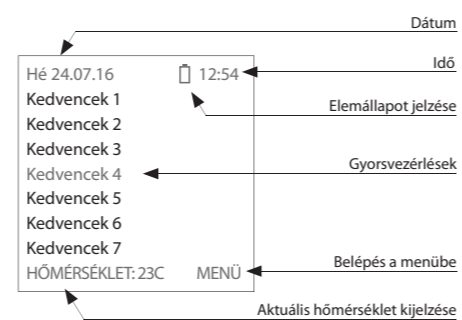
Dátum

Hé 24.07.16

12:54

Idő

Elemállapot jelzése

Kedvencek 1

Kedvencek 2

Kedvencek 3

Kedvencek 4

Gyorsvezérlések

Kedvencek 5

Kedvencek 6

Kedvencek 7

HŐMÉRSÉKLET: 23C

MENÜ

Belépés a menübe

Aktuális hőmérséklet kijelzése